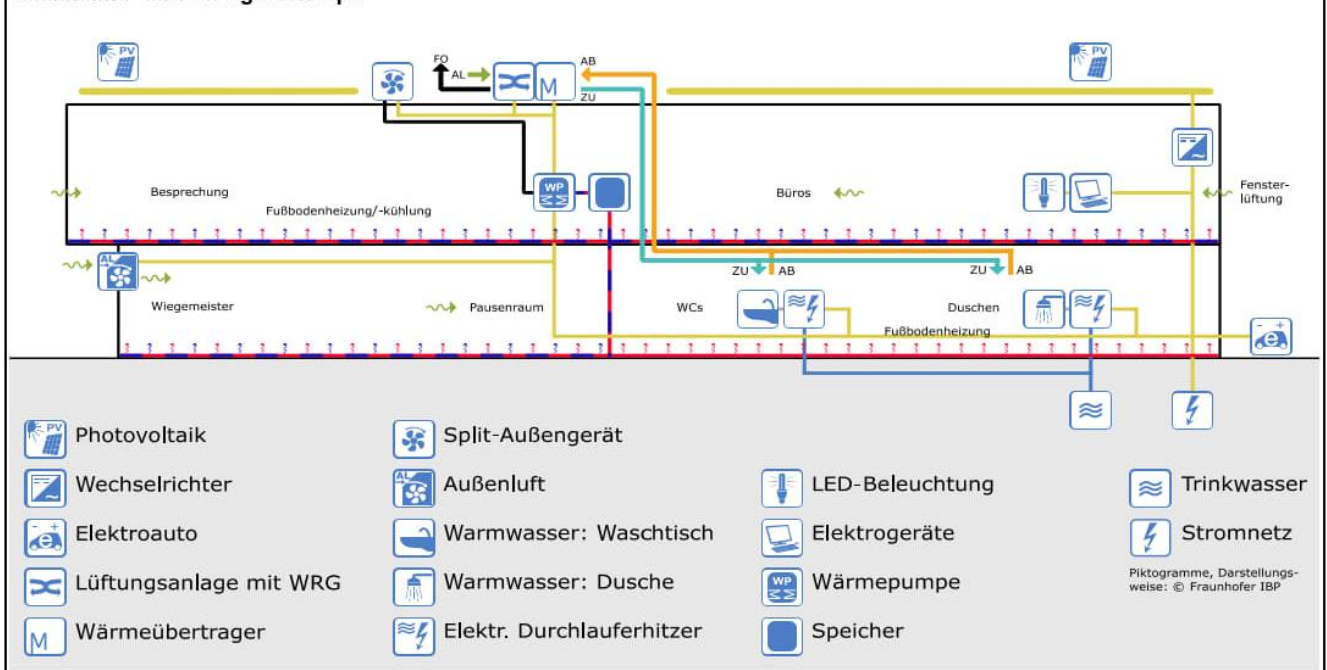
PV

FO AL AB ZU

M

PV

WP

Besprechung

Fußbodenheizung/-kühlung

Büros

Fensterlüftung

AL

ZU AB

ZU AB

Wiegemeister

Pausenraum

WCs

Duschen

Fußbodenheizung

PV Photovoltaik

Wechselrichter

Elektroauto

Lüftungsanlage mit WRG

M Wärmeübertrager

Split-Außengerät

AL Außenluft

Warmwasser: Waschtisch

Warmwasser: Dusche

Elektr. Durchlauferhitzer

LED-Beleuchtung

Elektrogeräte

WP Wärmepumpe

Speicher

Trinkwasser

Stromnetz

Piktogramme, Darstellungsweise: © Fraunhofer IBP